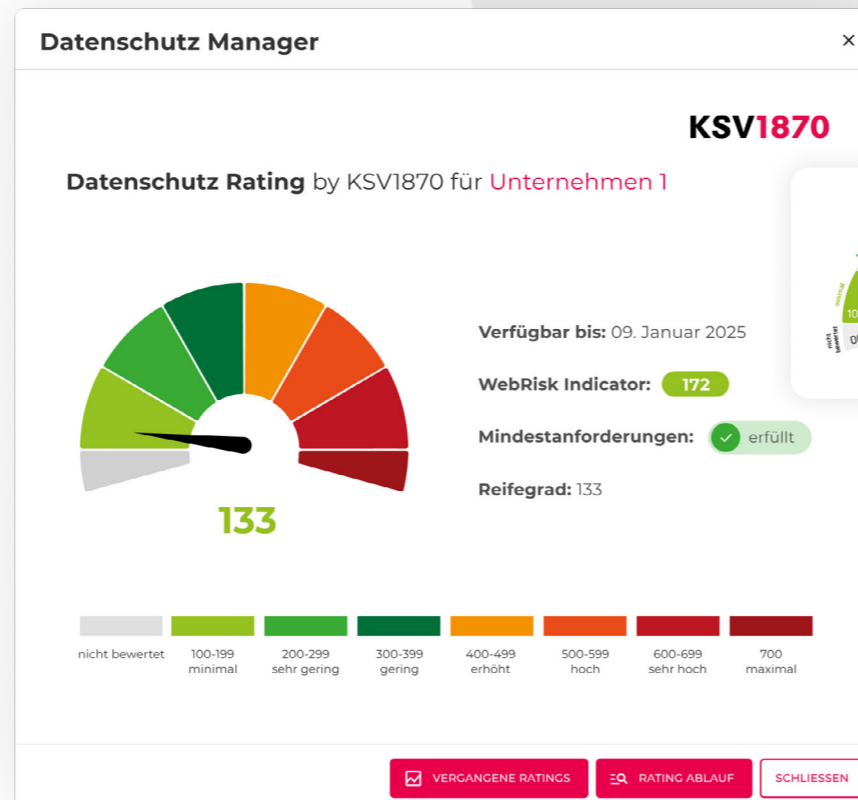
Datenschutz Manager

×

KSV1870

Datenschutz Rating by KSV1870 für Unternehmen 1

133

Verfügbar bis: 09. Januar 2025

WebRisk Indicator: 172

Mindestanforderungen: erfüllt

Reifegrad: 133

nicht bewertet

100-199 minimal

200-299 sehr gering

300-399 gering

400-499 erhöht

500-599 hoch

600-699 sehr hoch

700 maximal

VERGANGENE RATINGS

RATING ABLAUF

SCHLIESSEN